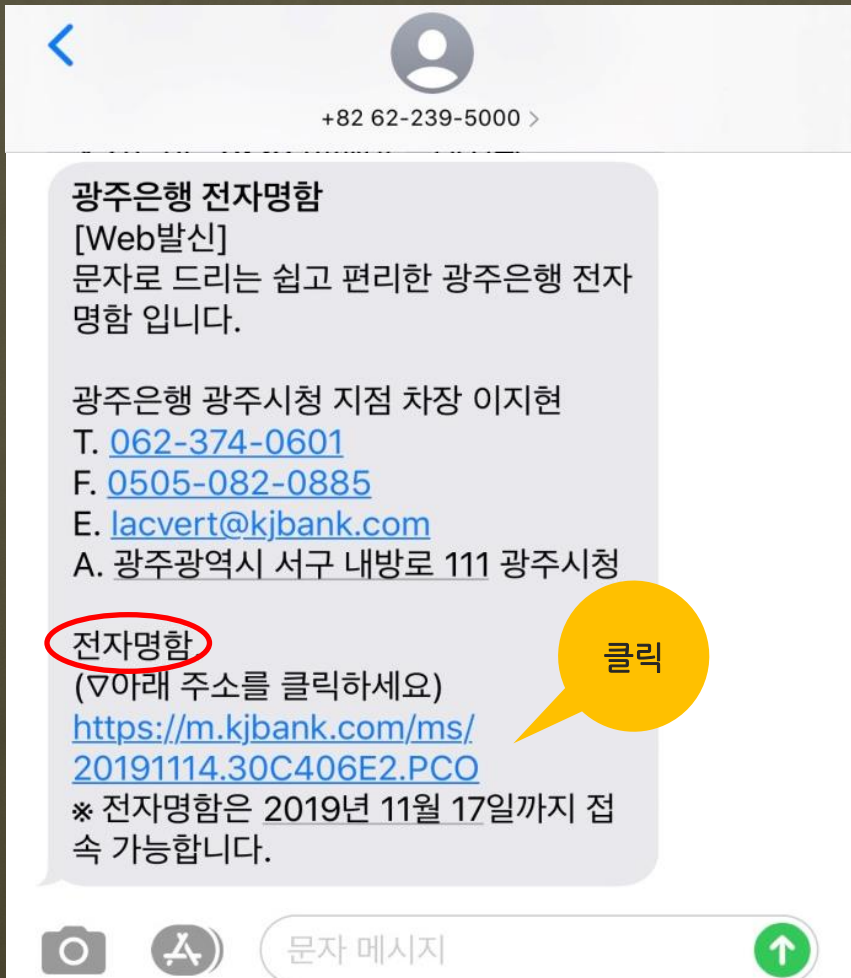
+82 62-239-5000 >

광주은행 전자명함
[Web발신]
문자로 드리는 쉽고 편리한 광주은행 전자명함 입니다.

광주은행 광주시청 지점 차장 이지현
T. 062-374-0601
F. 0505-082-0885
E. lacvert@kjbank.com
A. 광주광역시 서구 내방로 111 광주시청

전자명함
(▽아래 주소를 클릭하세요)
https://m.kjbank.com/ms/20191114.30C406E2.PCO
※ 전자명함은 2019년 11월 17일까지 접속 가능합니다.

클릭

문자 메시지